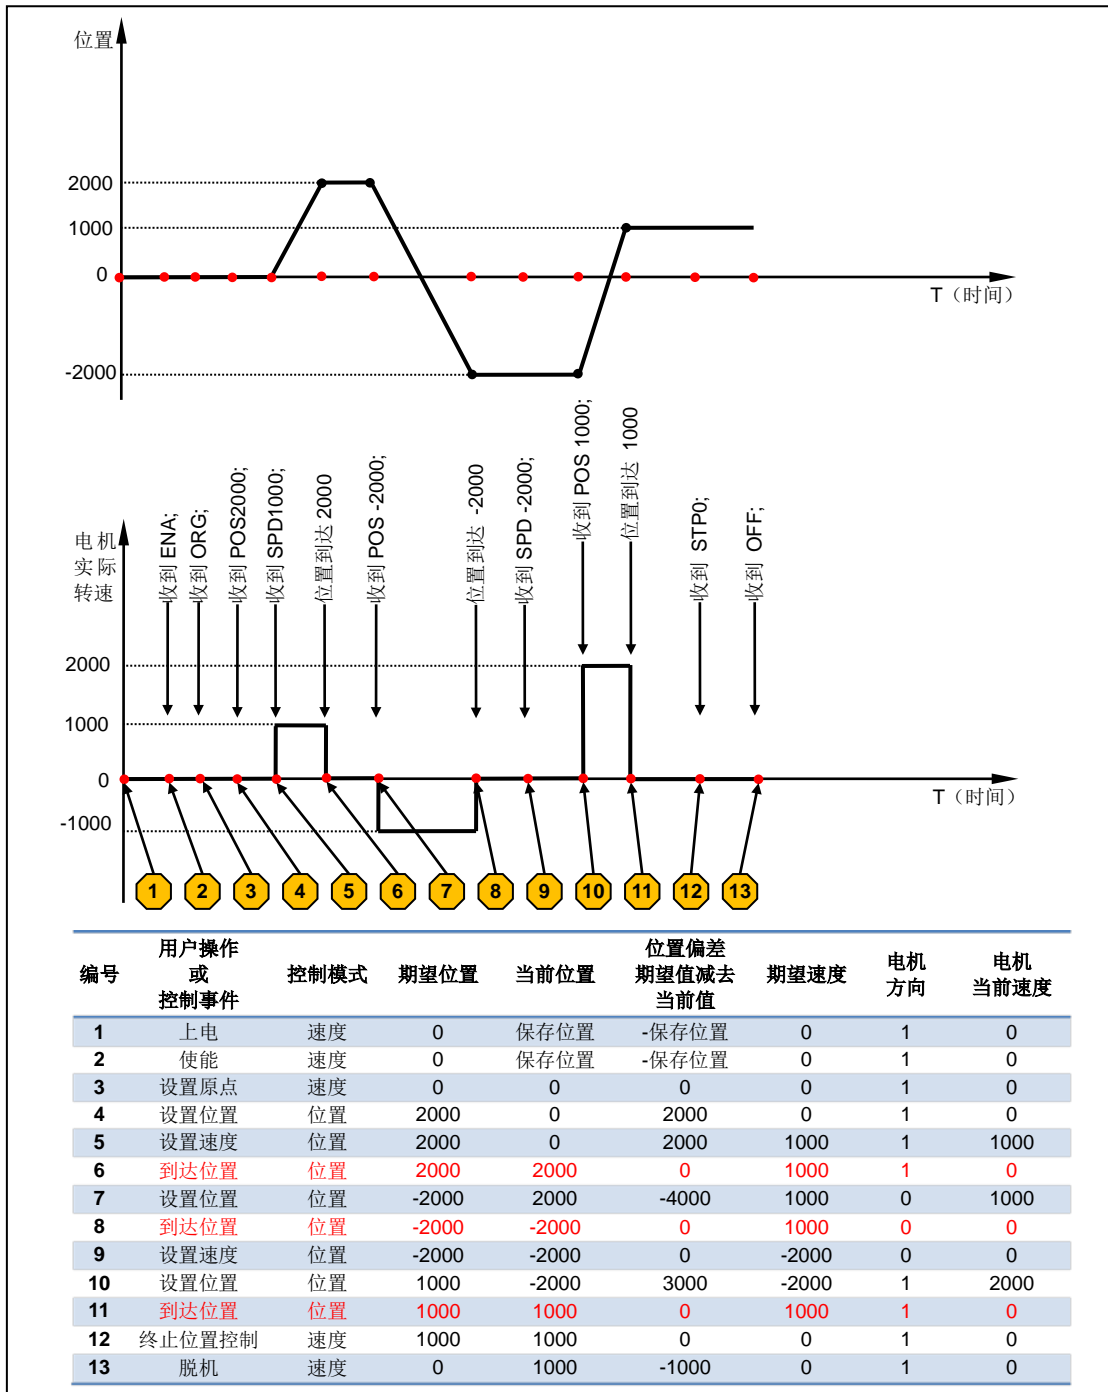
位置

2000
1000
0
-2000

T（时间）

收到 ENA;
收到 ORG;
收到 POS2000;
收到 SPD1000;
位置到达 2000
收到 POS -2000;
位置到达 -2000
收到 SPD -2000;
收到 POS 1000;
位置到达 1000
收到 STP0;
收到 OFF;

电机实际转速

2000
1000
0
-1000

T（时间）

1 2 3 4 5 6 7 8 9 10 11 12 13

| 编号 | 用户操作或控制事件 | 控制模式 | 期望位置 | 当前位置 | 位置偏差期望值减去当前值 | 期望速度 | 电机方向 | 电机当前速度 |
|---|---|---|---|---|---|---|---|---|
| 1 | 上电 | 速度 | 0 | 保存位置 | -保存位置 | 0 | 1 | 0 |
| 2 | 使能 | 速度 | 0 | 保存位置 | -保存位置 | 0 | 1 | 0 |
| 3 | 设置原点 | 速度 | 0 | 0 | 0 | 0 | 1 | 0 |
| 4 | 设置位置 | 位置 | 2000 | 0 | 2000 | 0 | 1 | 0 |
| 5 | 设置速度 | 位置 | 2000 | 0 | 2000 | 1000 | 1 | 1000 |
| 6 | 到达位置 | 位置 | 2000 | 2000 | 0 | 1000 | 1 | 0 |
| 7 | 设置位置 | 位置 | -2000 | 2000 | -4000 | 1000 | 0 | 1000 |
| 8 | 到达位置 | 位置 | -2000 | -2000 | 0 | 1000 | 0 | 0 |
| 9 | 设置速度 | 位置 | -2000 | -2000 | 0 | -2000 | 0 | 0 |
| 10 | 设置位置 | 位置 | 1000 | -2000 | 3000 | -2000 | 1 | 2000 |
| 11 | 到达位置 | 位置 | 1000 | 1000 | 0 | 1000 | 1 | 0 |
| 12 | 终止位置控制 | 速度 | 1000 | 1000 | 0 | 0 | 1 | 0 |
| 13 | 脱机 | 速度 | 0 | 1000 | -1000 | 0 | 1 | 0 |